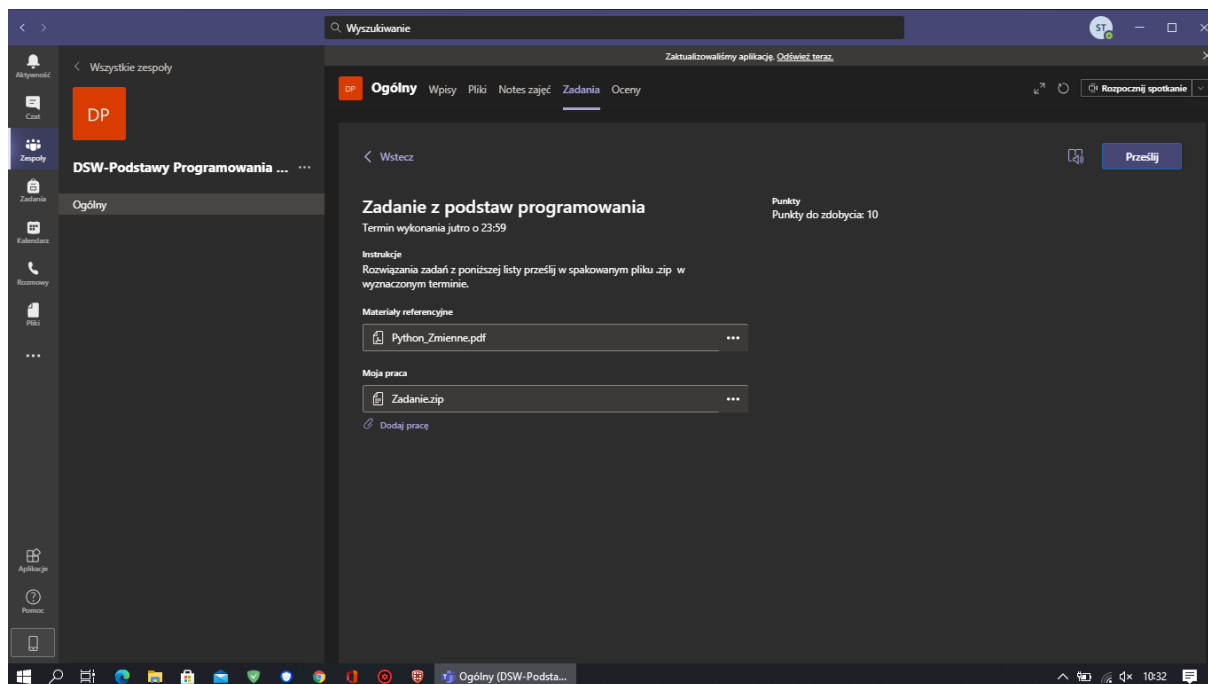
Wyszukiwanie

ST

Zaktualizowaliśmy aplikację. Odśwież teraz.

Aktywność
Czat
Zespoły
Zadania
Kalendarz
Rozmowy
Pliki
...
Aplikacje
Pomoc

< Wszystkie zespoły

DP

DSW-Podstawy Programowania ... ···

Ogólny

DP Ogólny Wpisy Pliki Notes zajęć Zadania Oceny

Rozpocznij spotkanie

< Wstecz

Prześlij

Zadanie z podstaw programowania
Termin wykonania jutro o 23:59

Punkty
Punkty do zdobycia: 10

Instrukcje
Rozwiązania zadań z poniższej listy prześlij w spakowanym pliku .zip w wyznaczonym terminie.

Materiały referencyjne

Python_Zmienne.pdf ···

Moja praca

Zadanie.zip ···

Dodaj pracę

Ogólny (DSW-Podsta...

10:32